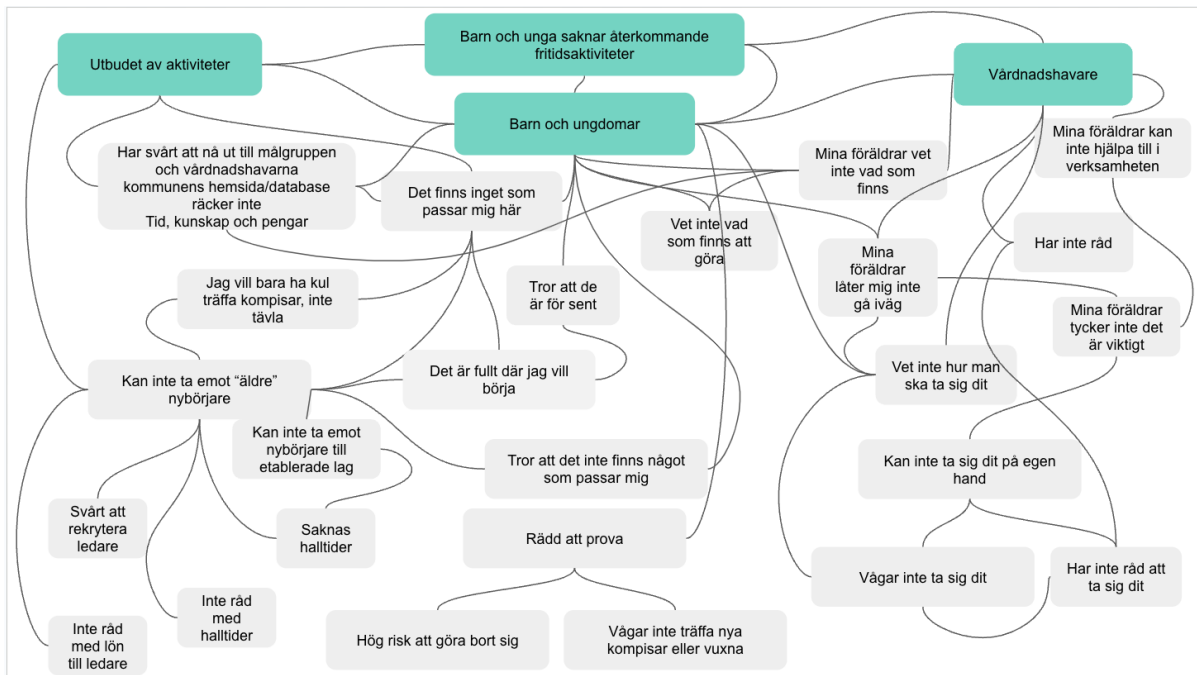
Barn och unga saknar återkommande fritidsaktiviteter

Utbudet av aktiviteter

Vårdnadshavare

Barn och ungdomar

Har svårt att nå ut till målgruppen och vårdnadshavarna kommunens hemsida/database räcker inte Tid, kunskap och pengar

Det finns inget som passar mig här

Mina föräldrar vet inte vad som finns

Mina föräldrar kan inte hjälpa till i verksamheten

Vet inte vad som finns att göra

Har inte råd

Mina föräldrar låter mig inte gå iväg

Jag vill bara ha kul träffa kompisar, inte tävla

Tror att de är för sent

Mina föräldrar tycker inte det är viktigt

Kan inte ta emot “äldre” nybörjare

Det är fullt där jag vill börja

Vet inte hur man ska ta sig dit

Kan inte ta emot nybörjare till etablerade lag

Tror att det inte finns något som passar mig

Kan inte ta sig dit på egen hand

Svårt att rekrytera ledare

Saknas halltider

Rädd att prova

Vågar inte ta sig dit

Har inte råd att ta sig dit

Inte råd med halltider

Inte råd med lön till ledare

Hög risk att göra bort sig

Vågar inte träffa nya kompisar eller vuxna